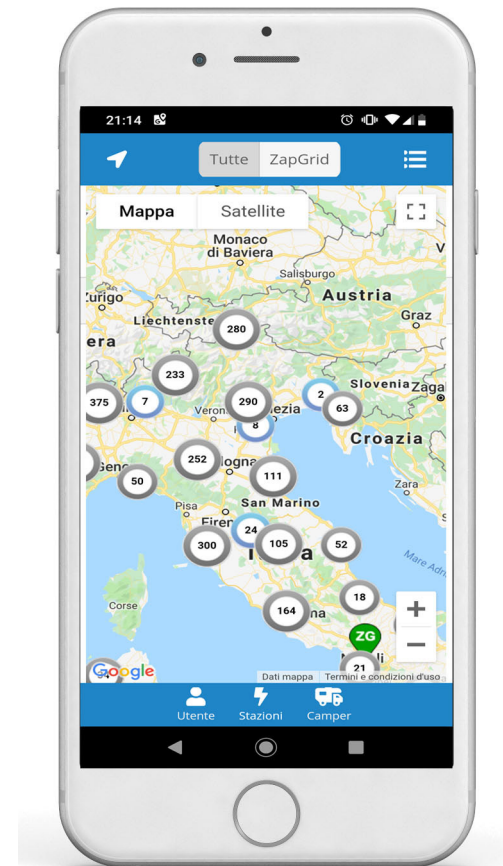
21:14

Tutte ZapGrid

Mappa Satellite

Monaco di Baviera
Salisburgo
Austria
Zurigo
Liechtenstein
Graz
280
233
Slovenia
Zagabria
375
7
Verona
290
2
63
8
Croazia
Genova
252
Bologna
50
111
San Marino
Pisa
Firenze
24
300
105
52
Mare Adriatico
Corse
18
164
ZG
21
Google
Dati mappa
Termini e condizioni d'uso

Utente
Stazioni
Camper